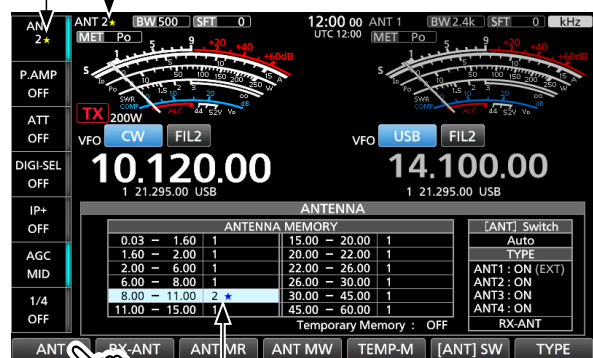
ANT 2★

P.AMP OFF

ATT OFF

DIGI-SEL OFF

IP+ OFF

AGC MID

1/4 OFF

ANT 2★ BW 500 SFT 0
MET Po

S 1 3 5 7 9 +20 +40 +60dB
Po 0 10 50 100 150 200 W
SWR 1 1.5 2 3 ∞
COMP 0 5 10 15 20 dB
ALC
ID 0 5 10 15 A
VD 42 52 Vᴅ

12:00 ₀₀ ANT 1 BW 2.4k SFT 0 kHz
UTC 12:00 MET Po

TX 200W

VFO CW FIL2

10.120.00
1 21.295.00 USB

VFO USB FIL2

14.100.00
1 21.295.00 USB

ANTENNA

ANTENNA MEMORY

| | | | | |
|---|---|---|---|---|
| 0.03 – 1.60 | 1 | 15.00 – 20.00 | 1 |
| 1.60 – 2.00 | 1 | 20.00 – 22.00 | 1 |
| 2.00 – 6.00 | 1 | 22.00 – 26.00 | 1 |
| 6.00 – 8.00 | 1 | 26.00 – 30.00 | 1 |
| 8.00 – 11.00 | 2 ★ | 30.00 – 45.00 | 1 |
| 11.00 – 15.00 | 1 | 45.00 – 60.00 | 1 |

Temporary Memory : OFF

[ANT] Switch
Auto
TYPE
ANT1 : ON (EXT)
ANT2 : ON
ANT3 : ON
ANT4 : ON
RX-ANT

ANT RX-ANT ANT MR ANT MW TEMP-M [ANT] SW TYPE